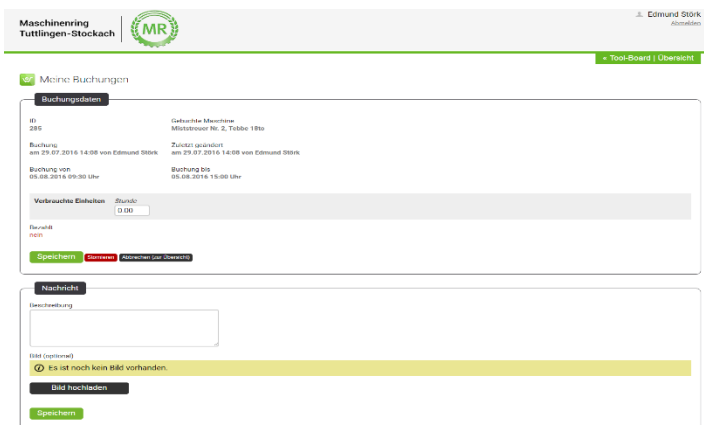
Maschinenring Tuttlingen-Stockach

MR

Edmund Störk
Abmelden

» Tool-Board | Übersicht

Meine Buchungen

Buchungsdaten

ID
285

Gebuchte Maschine
Miststreuer Nr. 2, Tebbe 18to

Buchung
am 29.07.2016 14:08 von Edmund Störk

Zuletzt geändert
am 29.07.2016 14:08 von Edmund Störk

Buchung von
05.08.2016 09:30 Uhr

Buchung bis
05.08.2016 15:00 Uhr

Verbrauchte Einheiten Stunde
0.00

Bezahlt
nein

Speichern Stornieren Abbrechen (zur Übersicht)

Nachricht

Beschreibung

Bild (optional)

Es ist noch kein Bild vorhanden.

Bild hochladen

Speichern